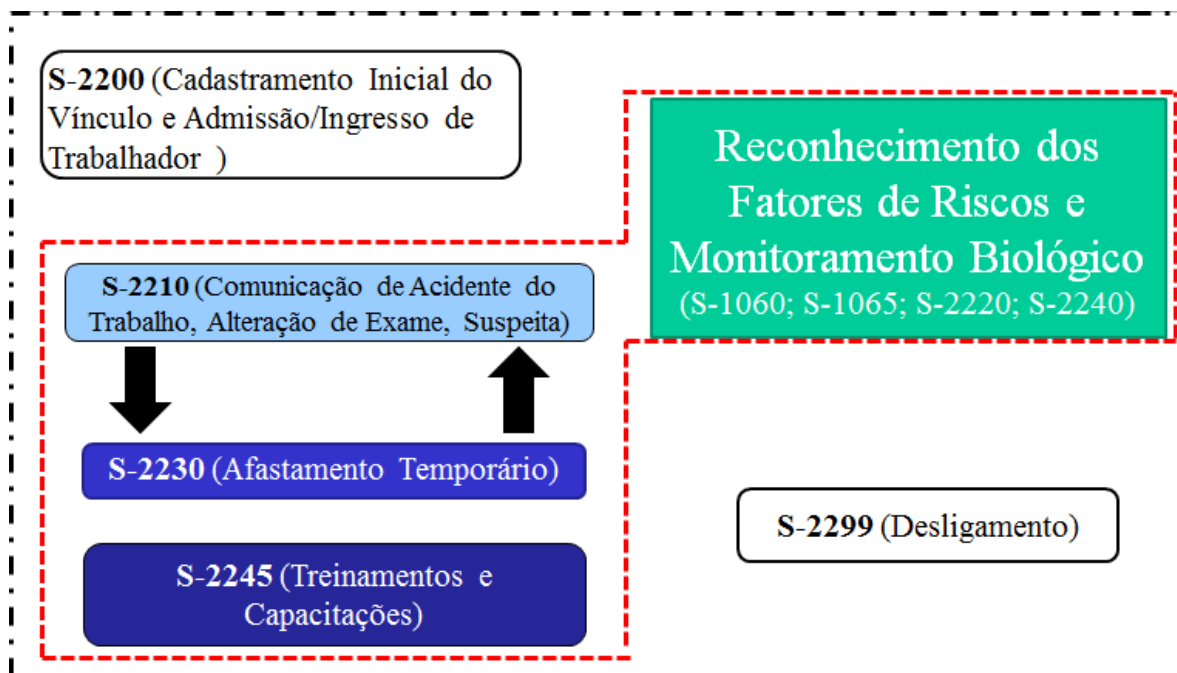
S-2200 (Cadastramento Inicial do Vínculo e Admissão/Ingresso de Trabalhador )

Reconhecimento dos Fatores de Riscos e Monitoramento Biológico (S-1060; S-1065; S-2220; S-2240)

S-2210 (Comunicação de Acidente do Trabalho, Alteração de Exame, Suspeita)

S-2230 (Afastamento Temporário)

S-2245 (Treinamentos e Capacitações)

S-2299 (Desligamento)